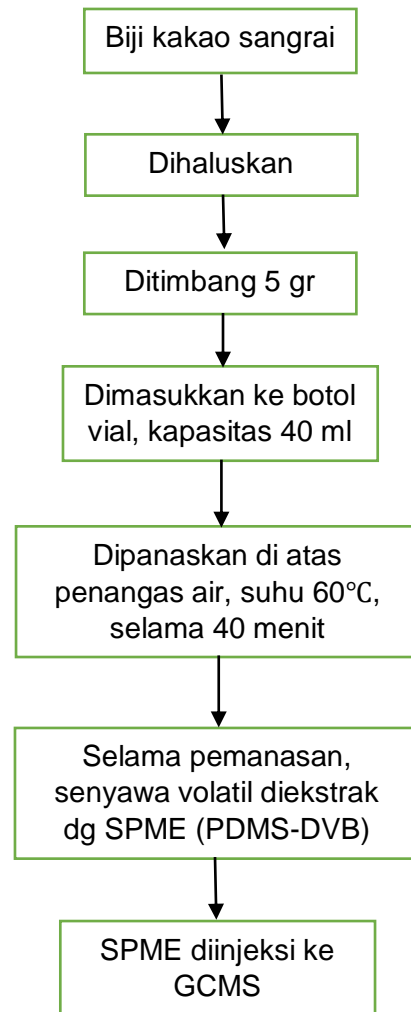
Biji kakao sangrai

Dihaluskan

Ditimbang 5 gr

Dimasukkan ke botol vial, kapasitas 40 ml

Dipanaskan di atas penangas air, suhu 60℃, selama 40 menit

Selama pemanasan, senyawa volatil diekstrak dg SPME (PDMS-DVB)

SPME diinjeksi ke GCMS